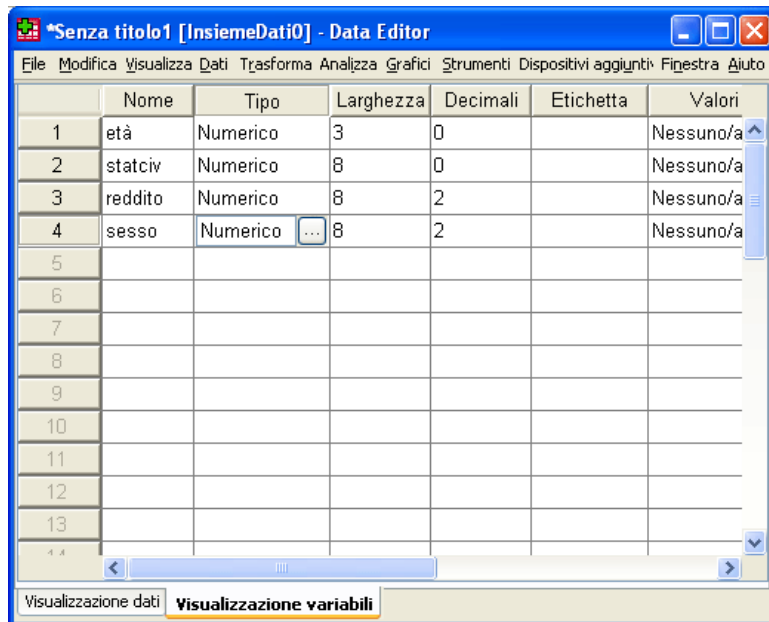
*Senza titolo1 [InsiemeDati0] - Data Editor

File Modifica Visualizza Dati Trasforma Analizza Grafici Strumenti Dispositivi aggiunti Finestra Aiuto

| | Nome | Tipo | Larghezza | Decimali | Etichetta | Valori |
|---|---|---|---|---|---|---|
| 1 | età | Numerico | 3 | 0 | | Nessuno/a |
| 2 | statciv | Numerico | 8 | 0 | | Nessuno/a |
| 3 | reddito | Numerico | 8 | 2 | | Nessuno/a |
| 4 | sesso | Numerico ... | 8 | 2 | | Nessuno/a |
| 5 | | | | | | |
| 6 | | | | | | |
| 7 | | | | | | |
| 8 | | | | | | |
| 9 | | | | | | |
| 10 | | | | | | |
| 11 | | | | | | |
| 12 | | | | | | |
| 13 | | | | | | |
| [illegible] | | | | | | |

Visualizzazione dati | Visualizzazione variabili